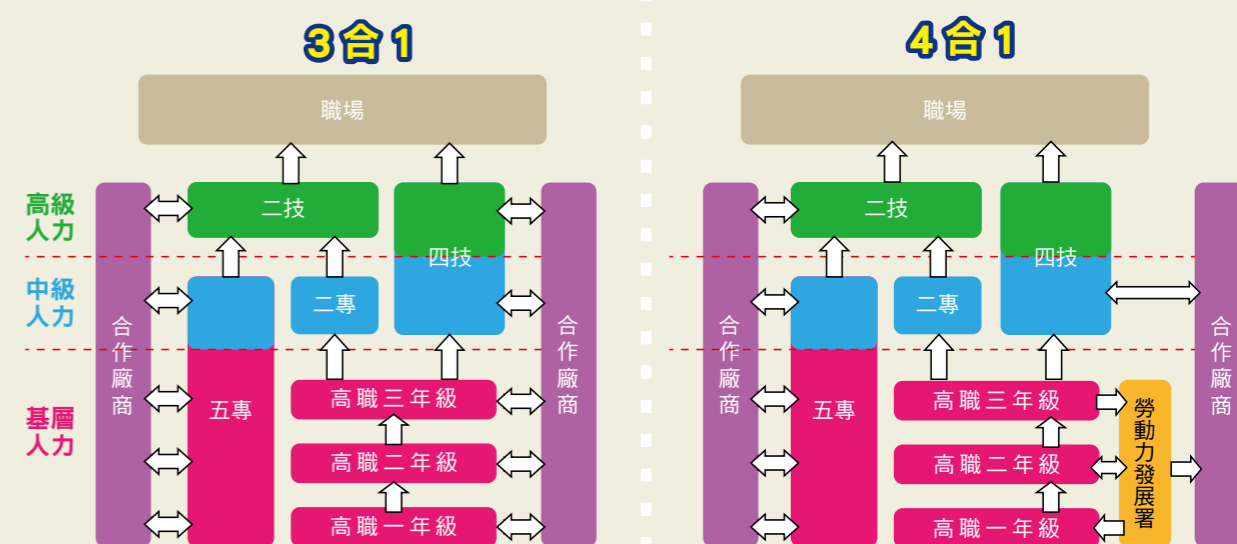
3合1

職場

高級
人力

中級
人力

基層
人力

合作廠商

二技

四技

二專

五專

高職三年級

高職二年級

高職一年級

合作廠商

4合1

職場

合作廠商

二技

四技

二專

五專

高職三年級

高職二年級

高職一年級

勞動力發展署

合作廠商